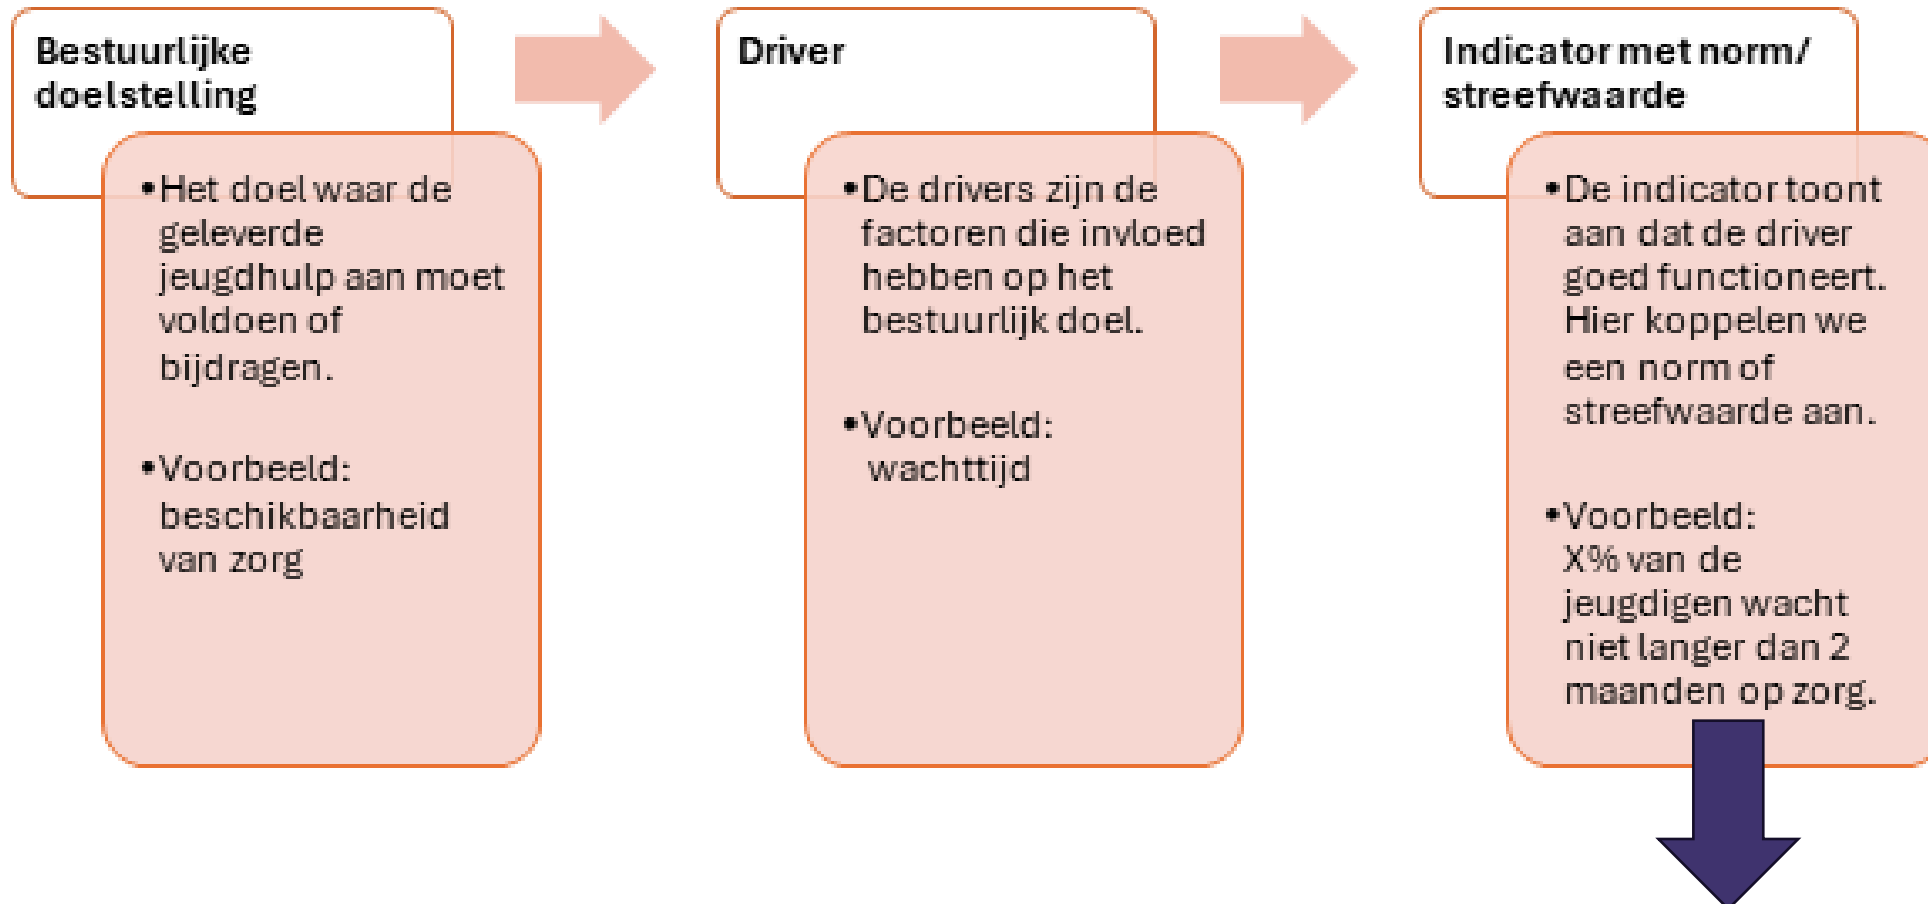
Bestuurlijke doelstelling

•Het doel waar de geleverde jeugdhulp aan moet voldoen of bijdragen.

•Voorbeeld: beschikbaarheid van zorg

Driver

•De drivers zijn de factoren die invloed hebben op het bestuurlijk doel.

•Voorbeeld: wachttijd

Indicator met norm/ streefwaarde

•De indicator toont aan dat de driver goed functioneert. Hier koppelen we een norm of streefwaarde aan.

•Voorbeeld: X% van de jeugdigen wacht niet langer dan 2 maanden op zorg.